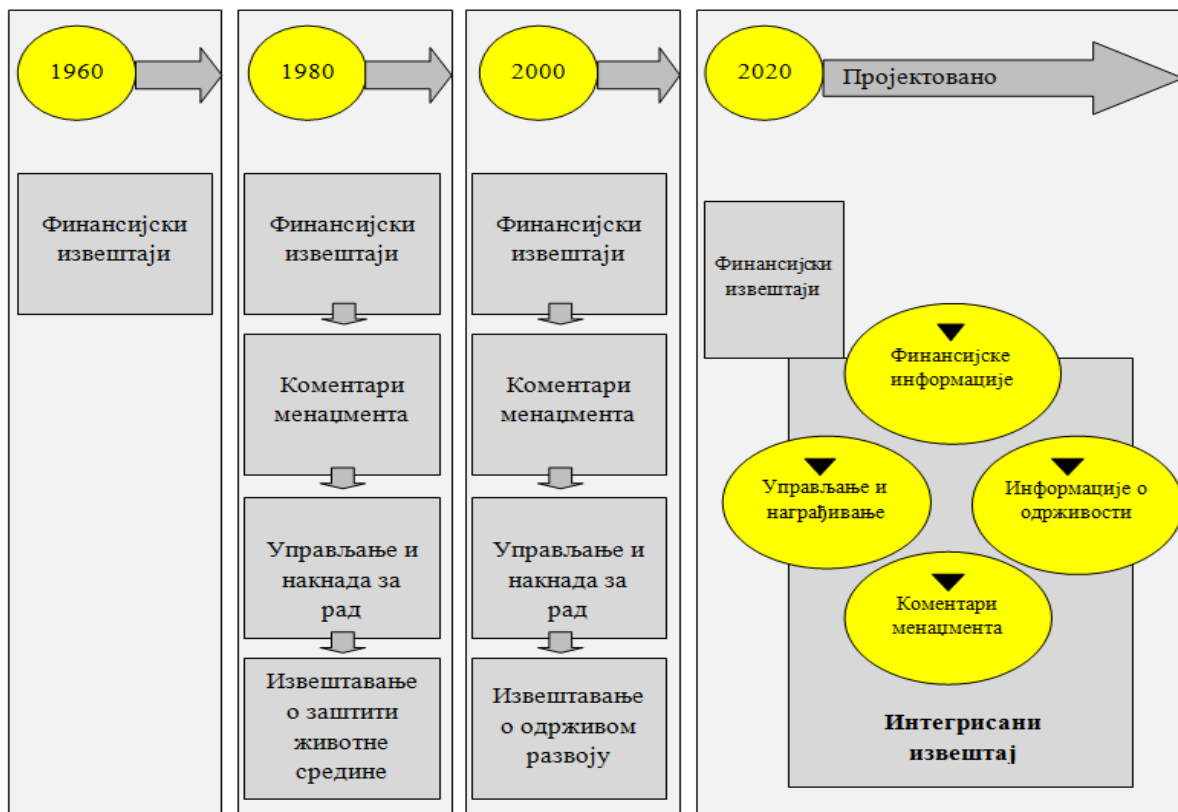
1960

Финансијски извештаји

1980

Финансијски извештаји

Коментари менаџмента

Управљање и накнада за рад

Извештавање о заштити животне средине

2000

Финансијски извештаји

Коментари менаџмента

Управљање и накнада за рад

Извештавање о одрживом развоју

2020

Пројектовано

Финансијски извештаји

Финансијске информације

Управљање и награђивање

Информације о одрживости

Коментари менаџмента

Интегрисани извештај